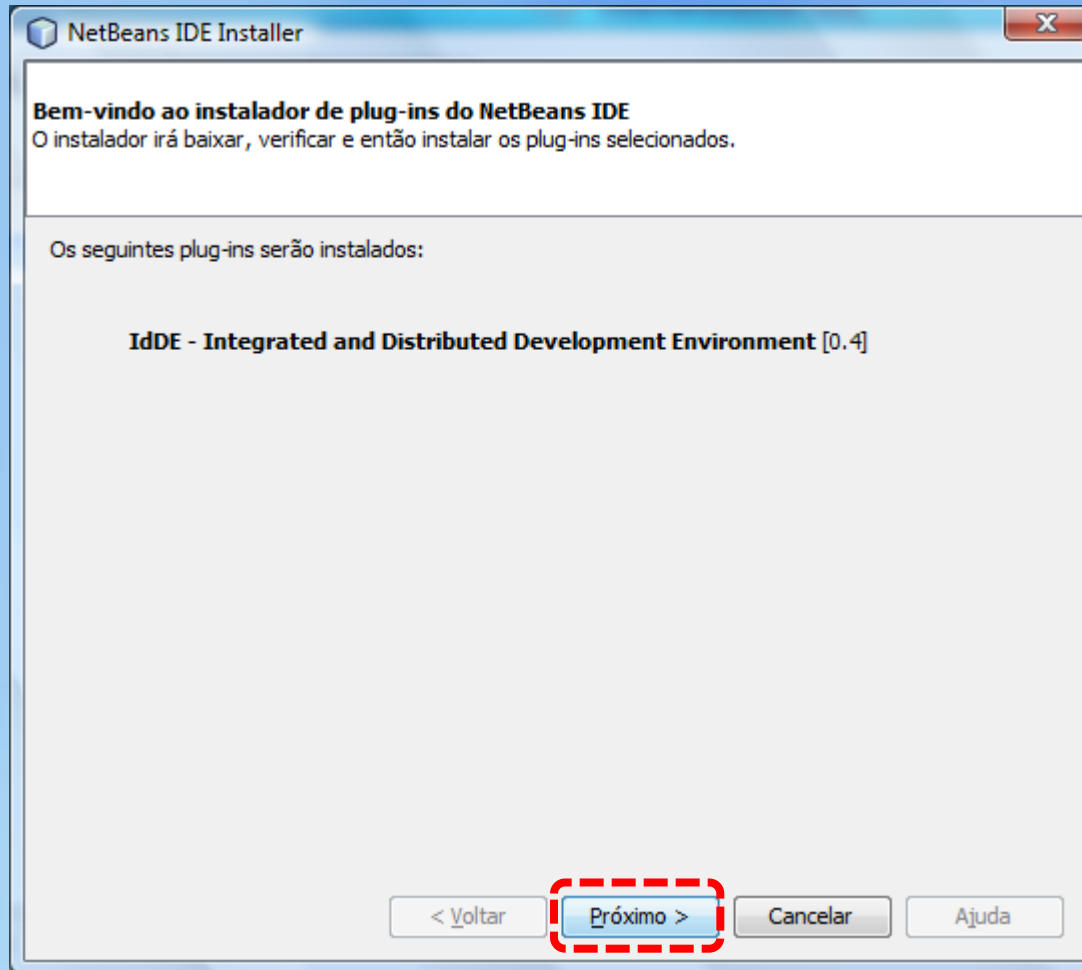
NetBeans IDE Installer

Bem-vindo ao instalador de plug-ins do NetBeans IDE
O instalador irá baixar, verificar e então instalar os plug-ins selecionados.

Os seguintes plug-ins serão instalados:

IdDE - Integrated and Distributed Development Environment [0.4]

< Voltar
Próximo >
Cancelar
Ajuda